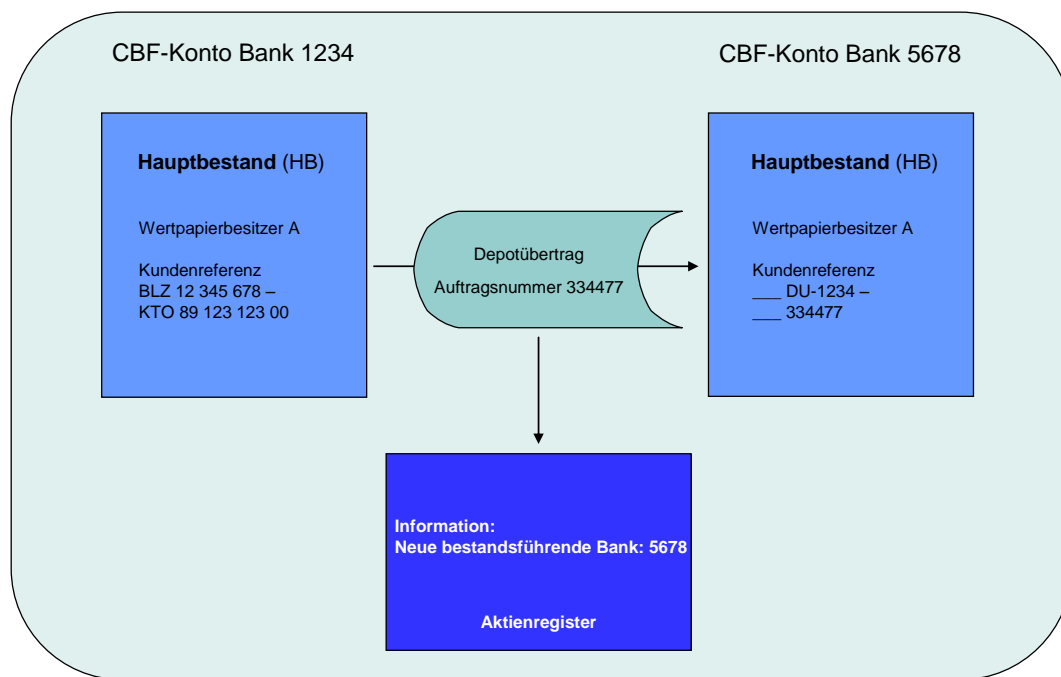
CBF-Konto Bank 1234

CBF-Konto Bank 5678

**Hauptbestand** (HB)

Wertpapierbesitzer A

Kundenreferenz
BLZ 12 345 678 –
KTO 89 123 123 00

Depotübertrag

Auftragsnummer 334477

**Hauptbestand** (HB)

Wertpapierbesitzer A

Kundenreferenz
___ DU-1234 –
___ 334477

**Information:**
**Neue bestandsführende Bank: 5678**

**Aktienregister**